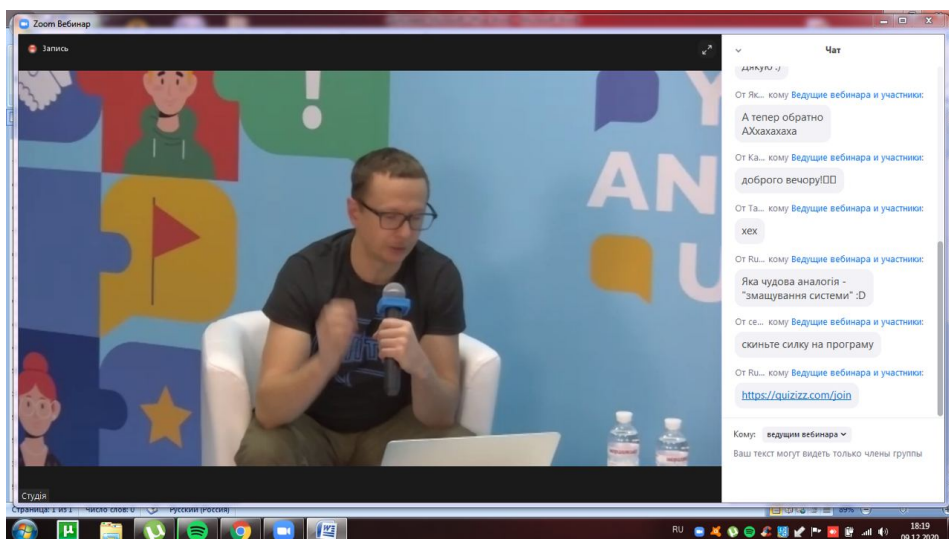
Zoom Вебинар

Запись

Чат

дякую :)

От Як... кому Ведущие вебинара и участники:

А тепер обратно АХхахахаха

От Ка... кому Ведущие вебинара и участники:

доброго вечору!□□

От Та... кому Ведущие вебинара и участники:

хех

От Ru... кому Ведущие вебинара и участники:

Яка чудова аналогія - "змащування системи" :D

От се... кому Ведущие вебинара и участники:

скиньте силку на програму

От Ru... кому Ведущие вебинара и участники:

https://quizizz.com/join

Кому: ведущим вебинара

Ваш текст могут видеть только члены группы

Студія

Страница: 1 из 1 Число слов: 0 русский (Россия)

89%

RU

18:19
09.12.2020